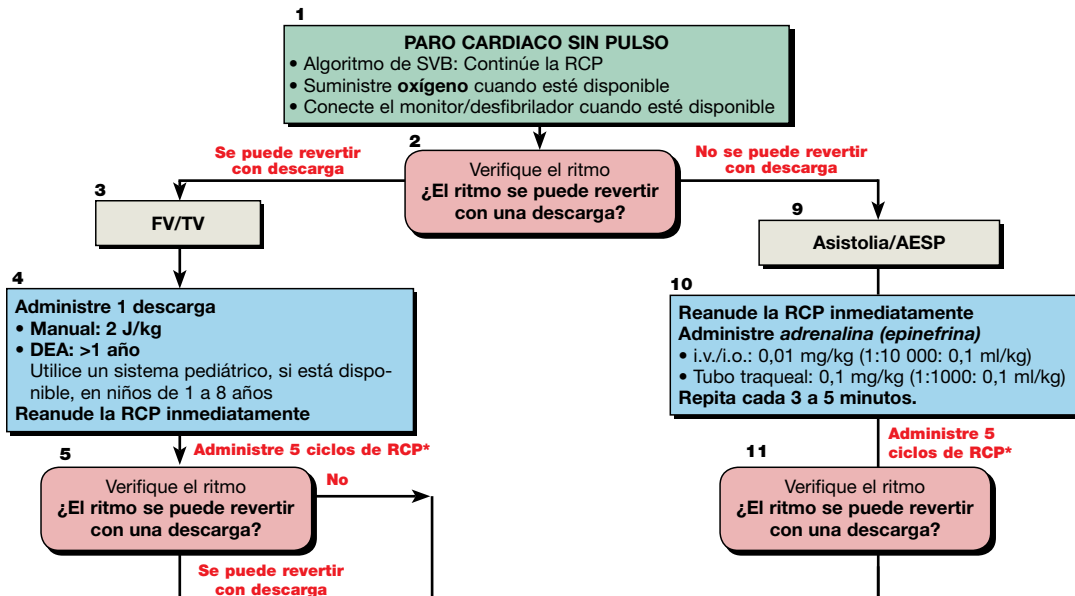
1

**PARO CARDIACO SIN PULSO**
• Algoritmo de SVB: Continúe la RCP
• Suministre **oxígeno** cuando esté disponible
• Conecte el monitor/desfibrilador cuando esté disponible

2

Verifique el ritmo
**¿El ritmo se puede revertir con una descarga?**

Se puede revertir con descarga

No se puede revertir con descarga

3

FV/TV

9

Asistolia/AESP

4

**Administre 1 descarga**
• **Manual: 2 J/kg**
• **DEA: >1 año**
Utilice un sistema pediátrico, si está disponible, en niños de 1 a 8 años
**Reanude la RCP inmediatamente**

10

**Reanude la RCP inmediatamente**
**Administre *adrenalina (epinefrina)***
• i.v./i.o.: 0,01 mg/kg (1:10 000: 0,1 ml/kg)
• Tubo traqueal: 0,1 mg/kg (1:1000: 0,1 ml/kg)
**Repita cada 3 a 5 minutos.**

Administre 5 ciclos de RCP*

Administre 5 ciclos de RCP*

5

Verifique el ritmo
**¿El ritmo se puede revertir con una descarga?**

No

11

Verifique el ritmo
**¿El ritmo se puede revertir con una descarga?**

Se puede revertir con descarga